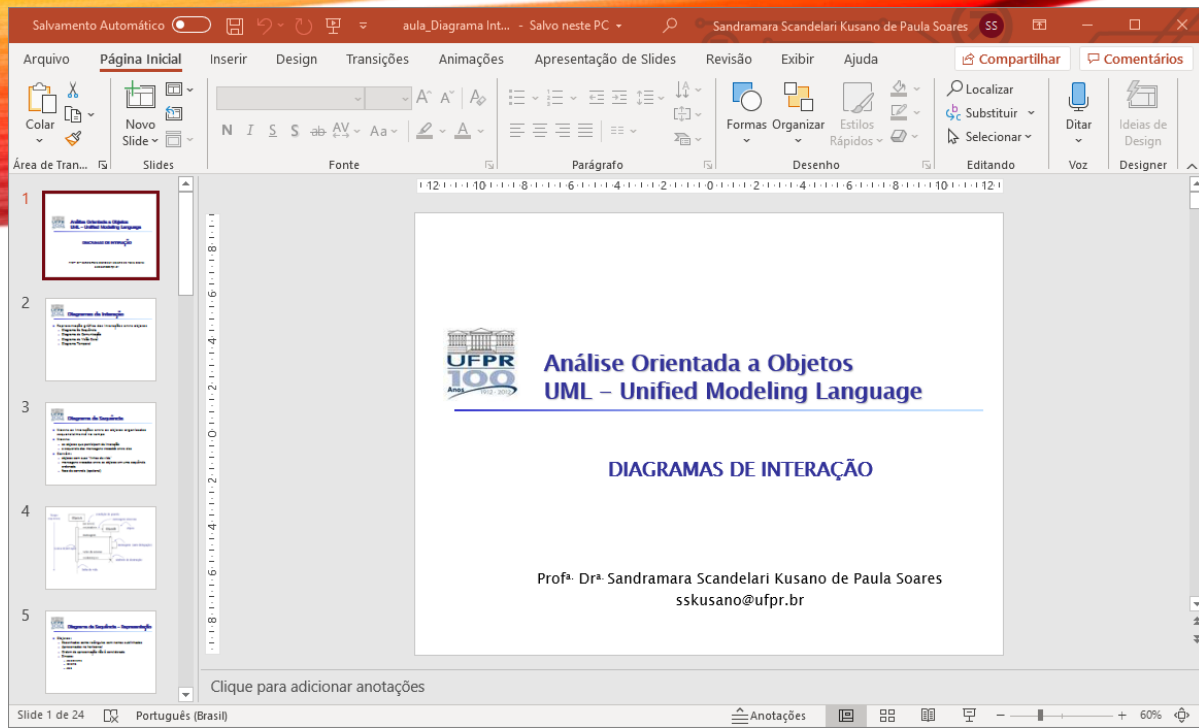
Salvamento Automático aula_Diagrama Int... • Salvo neste PC Sandramara Scandelari Kusano de Paula Soares SS

Arquivo Página Inicial Inserir Design Transições Animações Apresentação de Slides Revisão Exibir Ajuda Compartilhar Comentários

Colar Área de Tran... Novo Slide Slides Fonte Parágrafo Formas Organizar Estilos Rápidos Desenho Localizar Substituir Selecionar Editando Ditar Voz Ideias de Design Designer

N I S S ab AV Aa A

1 2 3 4 5

UFPR 100 Anos 1912 - 2012

Análise Orientada a Objetos
UML – Unified Modeling Language

DIAGRAMAS DE INTERAÇÃO

Profª. Drª. Sandramara Scandelari Kusano de Paula Soares
sskusano@ufpr.br

Clique para adicionar anotações

Slide 1 de 24 Português (Brasil) Anotações 60%